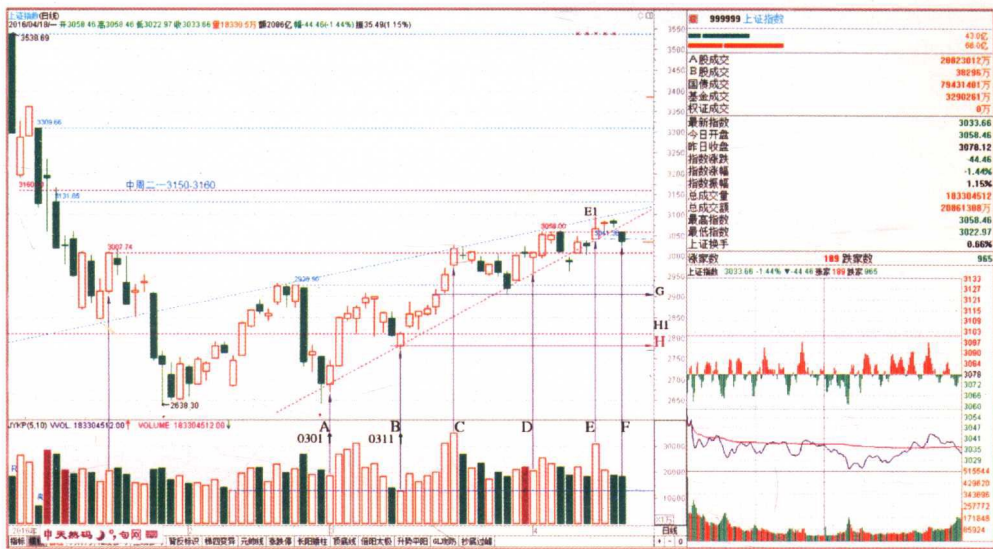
上证指数(日线)
2016/04/18/一 开3058.46 高3058.46 低3022.97 收3033.66 量183305万 额2086亿 幅-44.46(-1.44%) 振35.49(1.15%)

3538.69
3309.66
3160
3131.88
中周二—3150-3160
3007.74
2938.90
3090.00
3041.26
2638.30
E1
G
H1
H
A B C D E F
0301 0311

3550
3500
3450
3400
3350
3300
3250
3200
3150
3100
3050
3000
2950
2900
2850
2800
2750
2700
2650

VOLKP(5,10) VOL:183304512.00 VOLUME 183304512.00

2016年
指标 中天财经 智能标识 移四交易 元宵线 涨跌停 长阳/阴柱 价格线 倍阳大阴 升势中阳 QL抽取 抄底过滤

999999 上证指数
43.0亿
66.0亿
| A股成交 | 20823012万 |
|---|---|
| B股成交 | 30286万 |
| 国债成交 | 79431481万 |
| 基金成交 | 3290261万 |
| 权证成交 | 0万 |
| 最新指数 | 3033.66 |
| 今日开盘 | 3058.46 |
| 昨日收盘 | 3078.12 |
| 指数涨跌 | -44.46 |
| 指数涨幅 | -1.44% |
| 指数振幅 | 1.15% |
| 总成交量 | 183304512 |
| 总成交额 | 20861388万 |
| 最高指数 | 3058.46 |
| 最低指数 | 3022.97 |
| 上证换手 | 0.66% |
涨家数 189 跌家数 965
上证指数 3033.66 -1.44% ▼-44.46 涨家189 跌家965
3133
3127
3121
3115
3109
3103
3097
3090
3084
3078
3072
3066
3060
3054
3047
3041
3035
3029
515544
429620
343696
257772
171848
85924